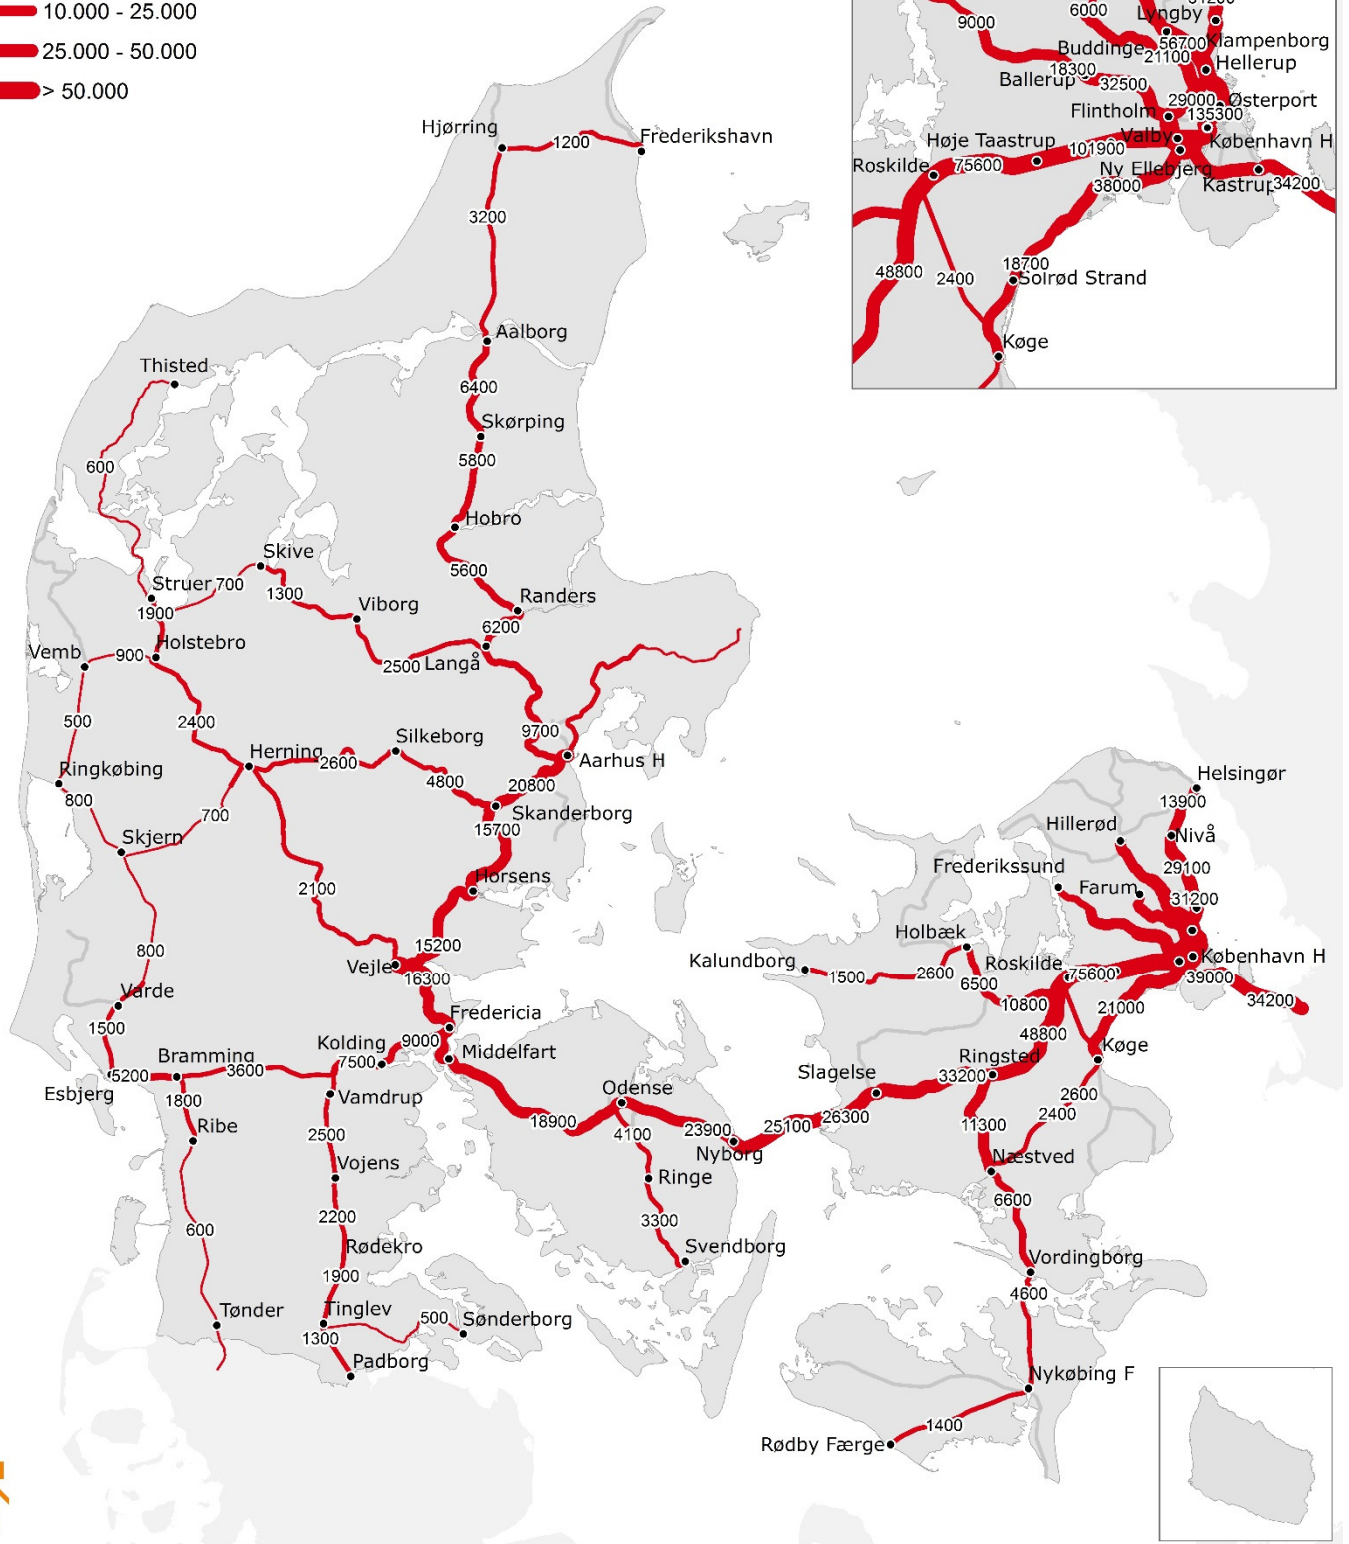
10.000 - 25.000
25.000 - 50.000
> 50.000

Hjørring
1200
Frederikshavn
3200
Aalborg
6400
Skørping
5800
Hobro
5600
Randers
6200
Thisted
600
Skive
Struer 700
1300
1900
Viborg
Holstebro
Vemb
900
2500 Langå
500
2400
9700
Aarhus H
Herning
2600
Silkeborg
Ringkøbing
4800
20800
800
700
Skanderborg
15700
Skjern
Horsens
2100
800
15200
Vejle
16300
Varde
Fredericia
1500
Kolding
9000
Bramming
7500
Middelfart
5200
3600
Esbjerg
Vamdrup
1800
Ribe
2500
Vojens
2200
600
Rødekro
1900
Tønder
Tinglev
500
Sønderborg
1300
Padborg
Odense
18900
4100
23900
Nyborg
Ringe
3300
Svendborg
25100
26300
Slagelse
Kalundborg
1500
2600
Holbæk
6500
Roskilde
75600
10800
48800
Ringsted
33200
11300
Næstved
6600
Vordingborg
4600
Nykøbing F
1400
Rødby Færge
2600
2400
Køge
21000
34200
39000
København H
31200
29100
Farum
Frederikssund
Hillerød
Nivå
13900
Helsingør

9000
6000
Lyngby
Buddinge
56700
Klampenborg
21100
Hellerup
18300
Ballerup
32500
29000
Østerport
135300
Flintholm
Høje Taastrup
Valby
København H
101900
Roskilde
75600
Ny Ellebjerg
38000
Kastrup
34200
48800
2400
18700
Solrød Strand
Køge